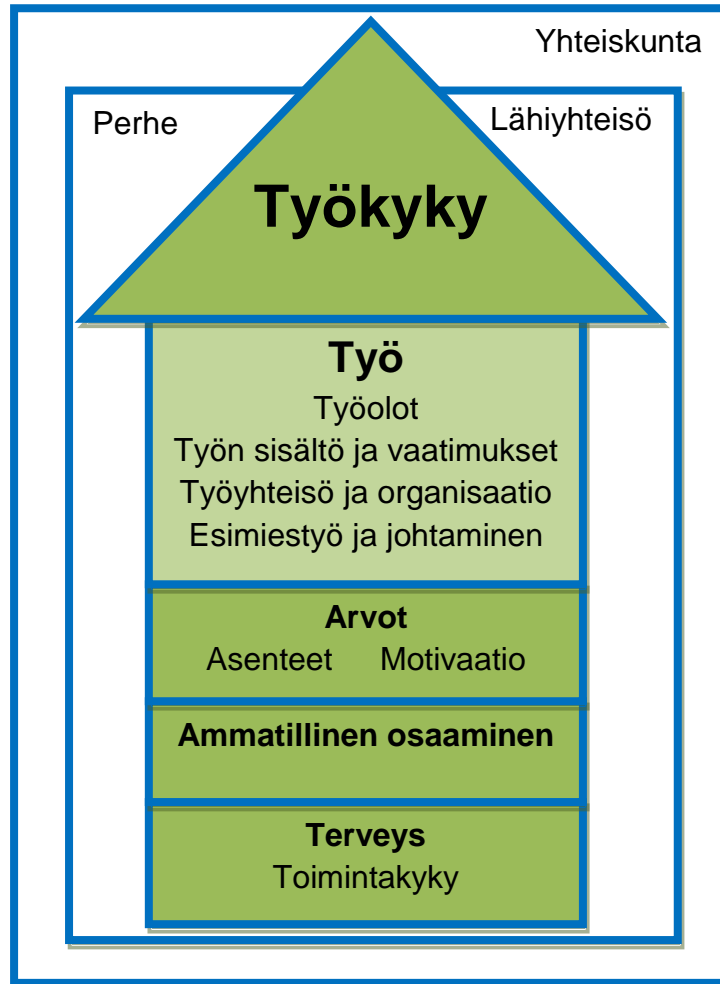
Yhteiskunta

Perhe

Lähiyhteisö

Työkyky

Työ
Työolot
Työn sisältö ja vaatimukset
Työyhteisö ja organisaatio
Esimiestyö ja johtaminen

Arvot
Asenteet Motivaatio

Ammatillinen osaaminen

Terveys
Toimintakyky